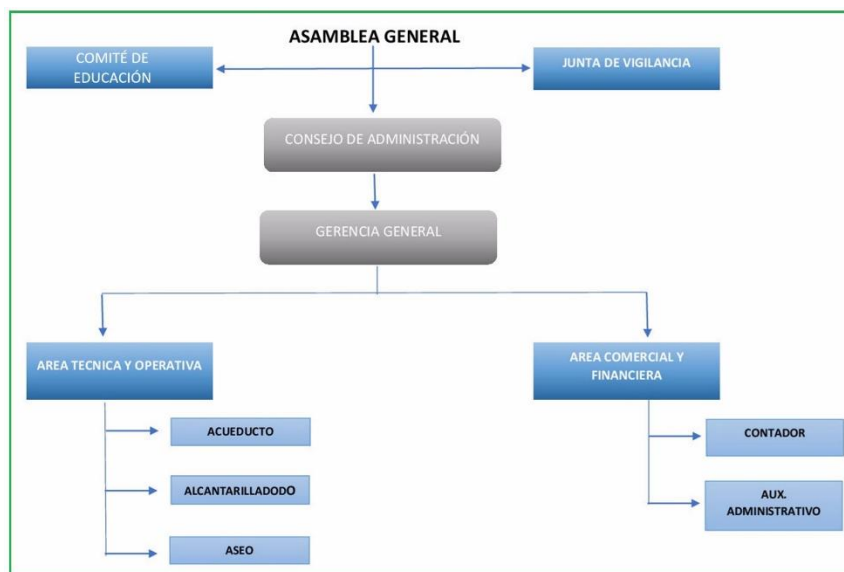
ASAMBLEA GENERAL

COMITÉ DE EDUCACIÓN

JUNTA DE VIGILANCIA

CONSEJO DE ADMINISTRACIÓN

GERENCIA GENERAL

AREA TECNICA Y OPERATIVA

AREA COMERCIAL Y FINANCIERA

ACUEDUCTO

ALCANTARILLADODO

ASEO

CONTADOR

AUX. ADMINISTRATIVO